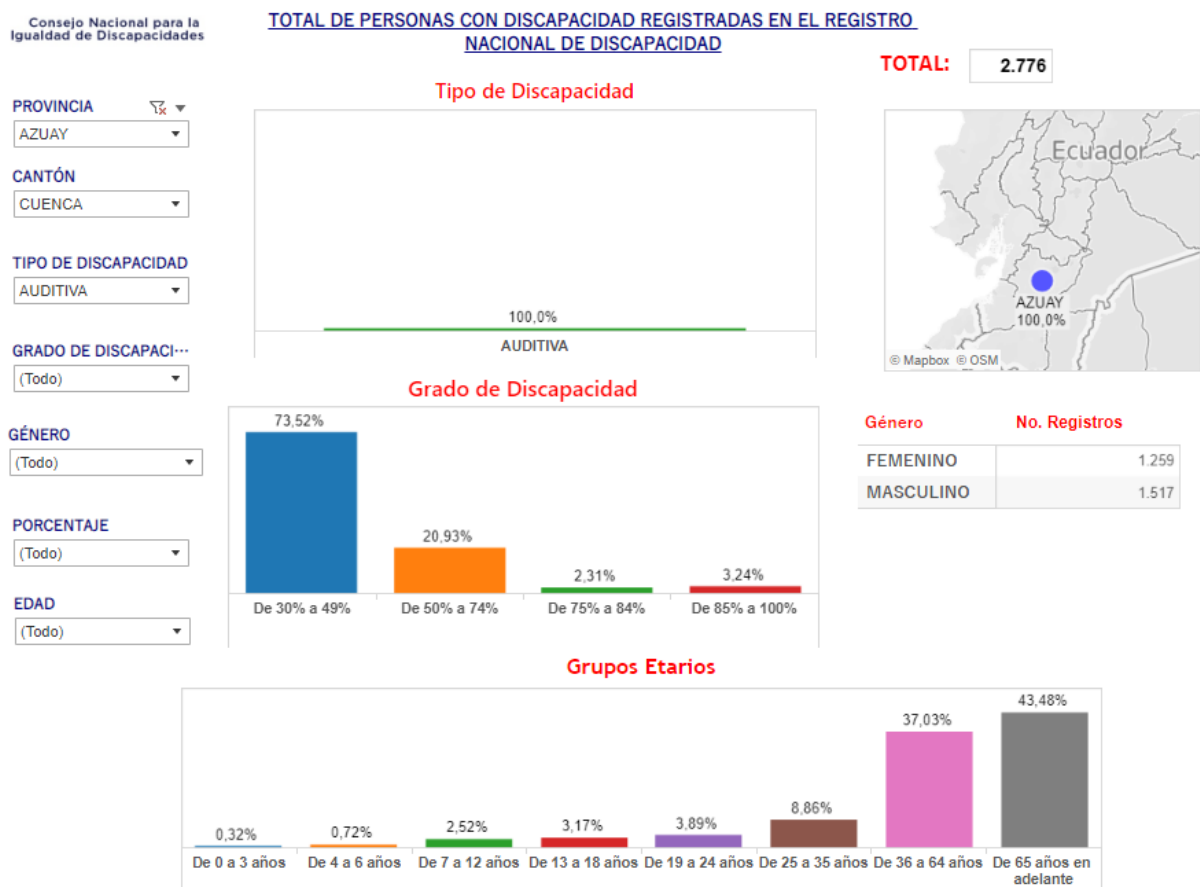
Consejo Nacional para la Igualdad de Discapacidades

TOTAL DE PERSONAS CON DISCAPACIDAD REGISTRADAS EN EL REGISTRO NACIONAL DE DISCAPACIDAD

TOTAL: 2.776

PROVINCIA
AZUAY

CANTÓN
CUENCA

TIPO DE DISCAPACIDAD
AUDITIVA

GRADO DE DISCAPACI...
(Todo)

GÉNERO
(Todo)

PORCENTAJE
(Todo)

EDAD
(Todo)

Tipo de Discapacidad

100,0%
AUDITIVA

Ecuador
AZUAY
100,0%
© Mapbox © OSM

Grado de Discapacidad

73,52%
20,93%
2,31%
3,24%
De 30% a 49%
De 50% a 74%
De 75% a 84%
De 85% a 100%

| Género | No. Registros |
|---|---|
| FEMENINO | 1.259 |
| MASCULINO | 1.517 |

Grupos Etarios

0,32%
0,72%
2,52%
3,17%
3,89%
8,86%
37,03%
43,48%
De 0 a 3 años
De 4 a 6 años
De 7 a 12 años
De 13 a 18 años
De 19 a 24 años
De 25 a 35 años
De 36 a 64 años
De 65 años en adelante